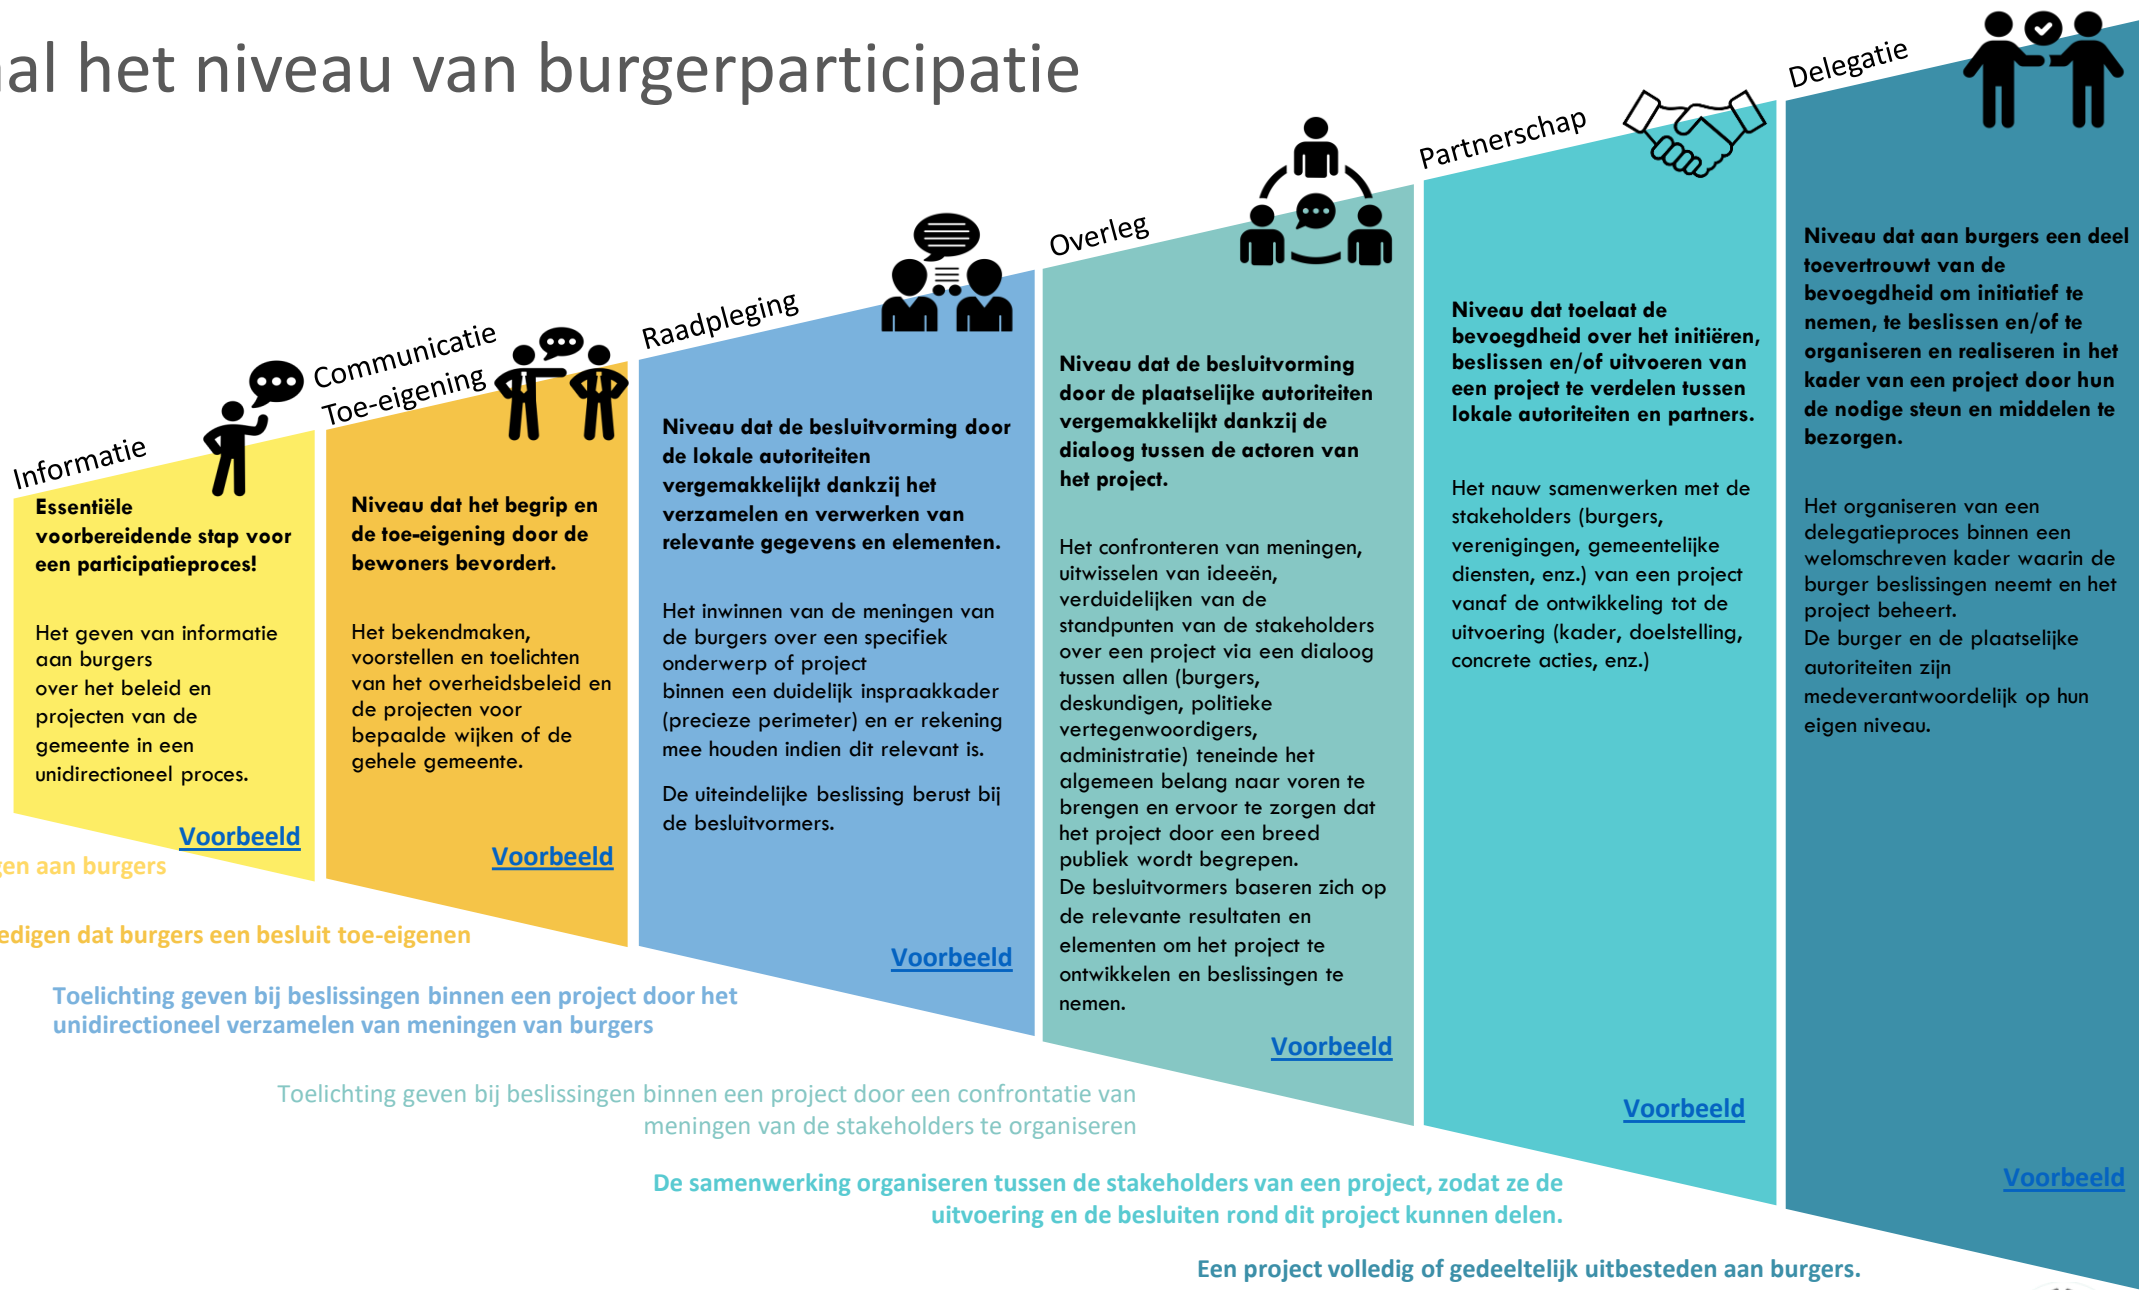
al het niveau van burgerparticipatie

Informatie

Essentiële voorbereidende stap voor een participatieproces!

Het geven van informatie aan burgers over het beleid en projecten van de gemeente in een unidirectioneel proces.

Voorbeeld

Communicatie
Toe-eigening

Niveau dat het begrip en de toe-eigening door de bewoners bevordert.

Het bekendmaken, voorstellen en toelichten van het overheidsbeleid en de projecten voor bepaalde wijken of de gehele gemeente.

Voorbeeld

Raadpleging

Niveau dat de besluitvorming door de lokale autoriteiten vergemakkelijkt dankzij het verzamelen en verwerken van relevante gegevens en elementen.

Het inwinnen van de meningen van de burgers over een specifiek onderwerp of project binnen een duidelijk inspraakkader (precieze perimeter) en er rekening mee houden indien dit relevant is.

De uiteindelijke beslissing berust bij de besluitvormers.

Voorbeeld

Overleg

Niveau dat de besluitvorming door de plaatselijke autoriteiten vergemakkelijkt dankzij de dialoog tussen de actoren van het project.

Het confronteren van meningen, uitwisselen van ideeën, verduidelijken van de standpunten van de stakeholders over een project via een dialoog tussen allen (burgers, deskundigen, politieke vertegenwoordigers, administratie) teneinde het algemeen belang naar voren te brengen en ervoor te zorgen dat het project door een breed publiek wordt begrepen.
De besluitvormers baseren zich op de relevante resultaten en elementen om het project te ontwikkelen en beslissingen te nemen.

Voorbeeld

Partnerschap

Niveau dat toelaat de bevoegdheid over het initiëren, beslissen en/of uitvoeren van een project te verdelen tussen lokale autoriteiten en partners.

Het nauw samenwerken met de stakeholders (burgers, verenigingen, gemeentelijke diensten, enz.) van een project vanaf de ontwikkeling tot de uitvoering (kader, doelstelling, concrete acties, enz.)

Voorbeeld

Delegatie

Niveau dat aan burgers een deel toevertrouwt van de bevoegdheid om initiatief te nemen, te beslissen en/of te organiseren en realiseren in het kader van een project door hun de nodige steun en middelen te bezorgen.

Het organiseren van een delegatieproces binnen een welomschreven kader waarin de burger beslissingen neemt en het project beheert.
De burger en de plaatselijke autoriteiten zijn medeverantwoordelijk op hun eigen niveau.

Voorbeeld

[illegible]en aan burgers

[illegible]edigen dat burgers een besluit toe-eigenen

Toelichting geven bij beslissingen binnen een project door het unidirectioneel verzamelen van meningen van burgers

Toelichting geven bij beslissingen binnen een project door een confrontatie van meningen van de stakeholders te organiseren

De samenwerking organiseren tussen de stakeholders van een project, zodat ze de uitvoering en de besluiten rond dit project kunnen delen.

Een project volledig of gedeeltelijk uitbesteden aan burgers.